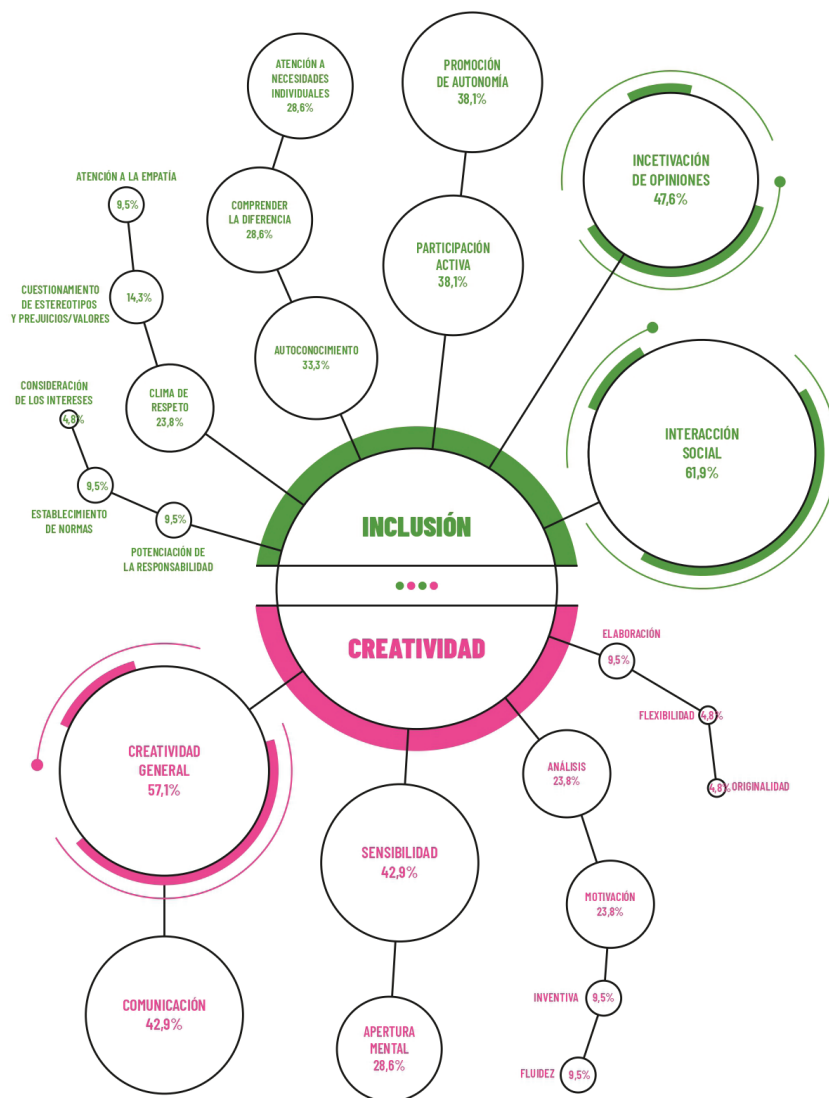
ATENCIÓN A NECESIDADES INDIVIDUALES 28,6%

PROMOCIÓN DE AUTONOMÍA 38,1%

INCETIVACIÓN DE OPINIONES 47,6%

ATENCIÓN A LA EMPATÍA

9,5%

COMPRENDER LA DIFERENCIA 28,6%

PARTICIPACIÓN ACTIVA 38,1%

CUESTIONAMIENTO DE ESTEREOTIPOS Y PREJUICIOS/VALORES

14,3%

AUTOCONOCIMIENTO 33,3%

CONSIDERACIÓN DE LOS INTERESES

4,8%

CLIMA DE RESPETO 23,8%

INTERACCIÓN SOCIAL 61,9%

9,5%

ESTABLECIMIENTO DE NORMAS

9,5%

POTENCIACIÓN DE LA RESPONSABILIDAD

INCLUSIÓN

CREATIVIDAD

ELABORACIÓN

9,5%

FLEXIBILIDAD 4,8%

CREATIVIDAD GENERAL 57,1%

ANÁLISIS 23,8%

4,8% ORIGINALIDAD

SENSIBILIDAD 42,9%

MOTIVACIÓN 23,8%

INVENTIVA 9,5%

COMUNICACIÓN 42,9%

APERTURA MENTAL 28,6%

FLUIDEZ 9,5%